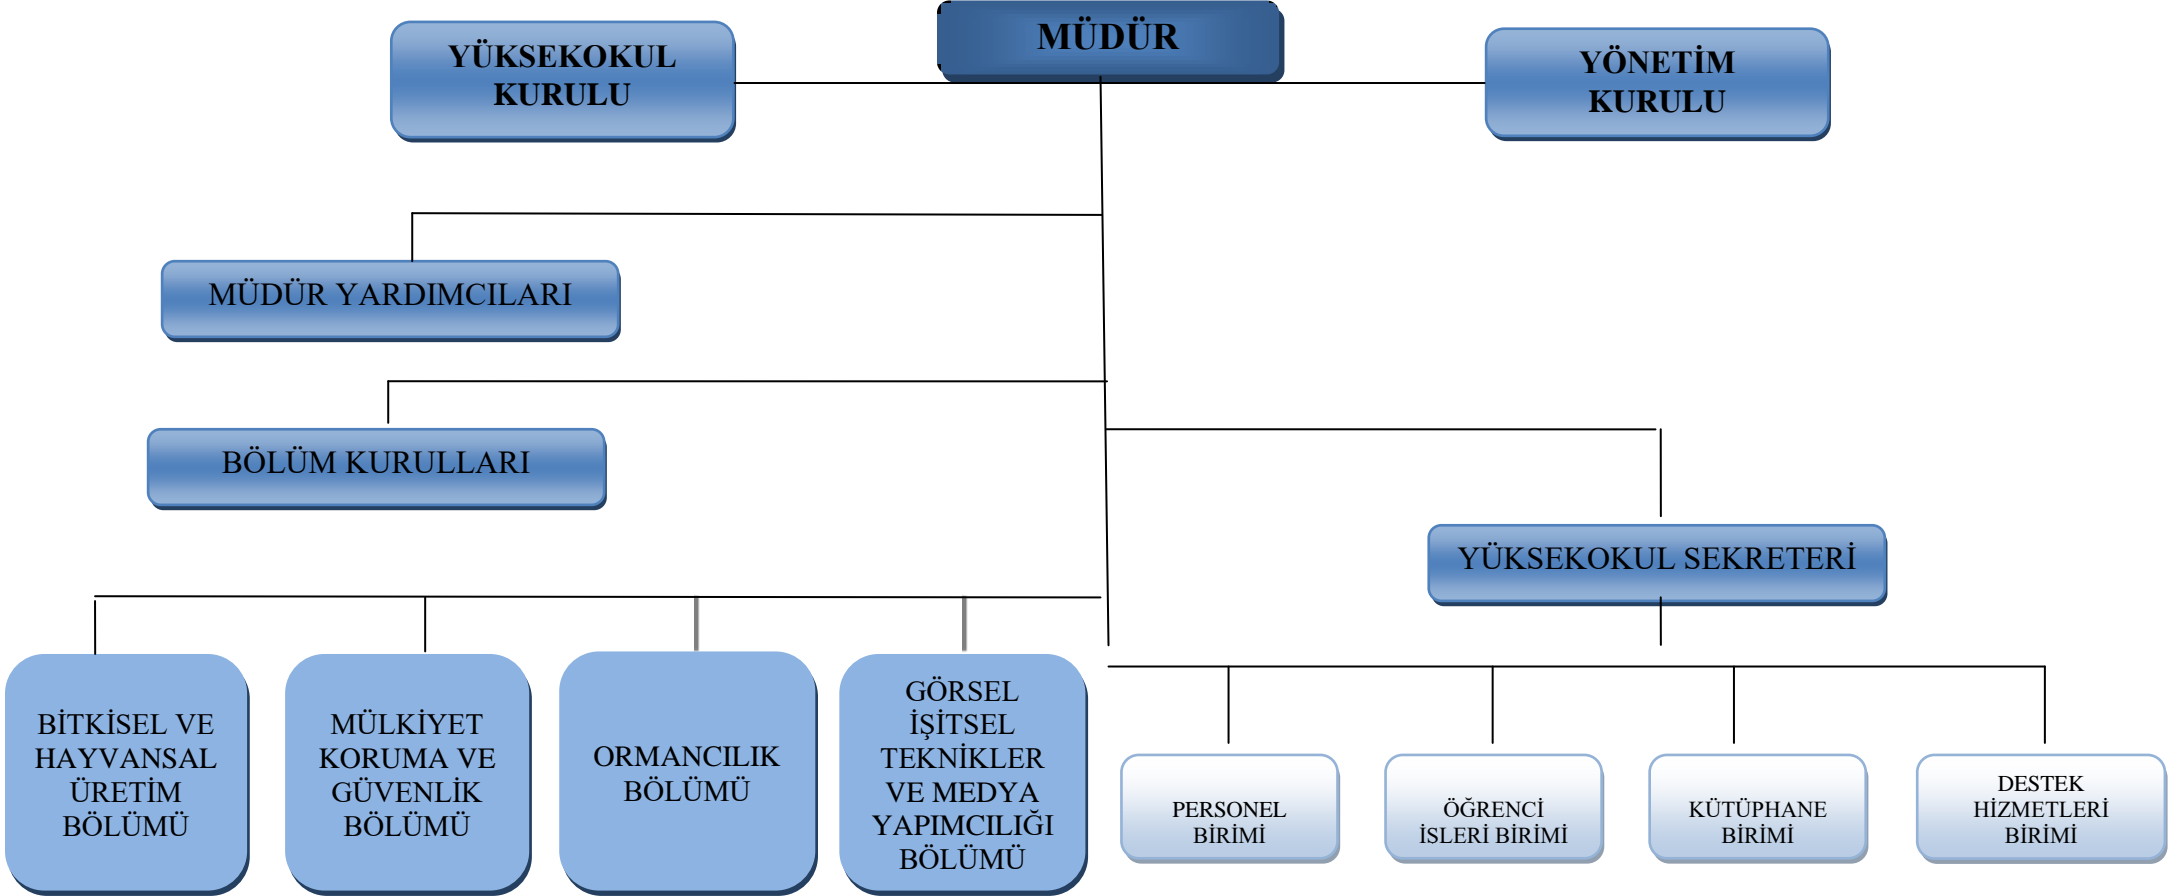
MÜDÜR

YÜKSEKOKUL KURULU

YÖNETİM KURULU

MÜDÜR YARDIMCILARI

BÖLÜM KURULLARI

YÜKSEKOKUL SEKRETERİ

BİTKİSEL VE HAYVANSAL ÜRETİM BÖLÜMÜ

MÜLKİYET KORUMA VE GÜVENLİK BÖLÜMÜ

ORMANCILIK BÖLÜMÜ

GÖRSEL İŞİTSEL TEKNİKLER VE MEDYA YAPIMCILIĞI BÖLÜMÜ

PERSONEL BİRİMİ

ÖĞRENCİ İSLERİ BİRİMİ

KÜTÜPHANE BİRİMİ

DESTEK HİZMETLERİ BİRİMİ